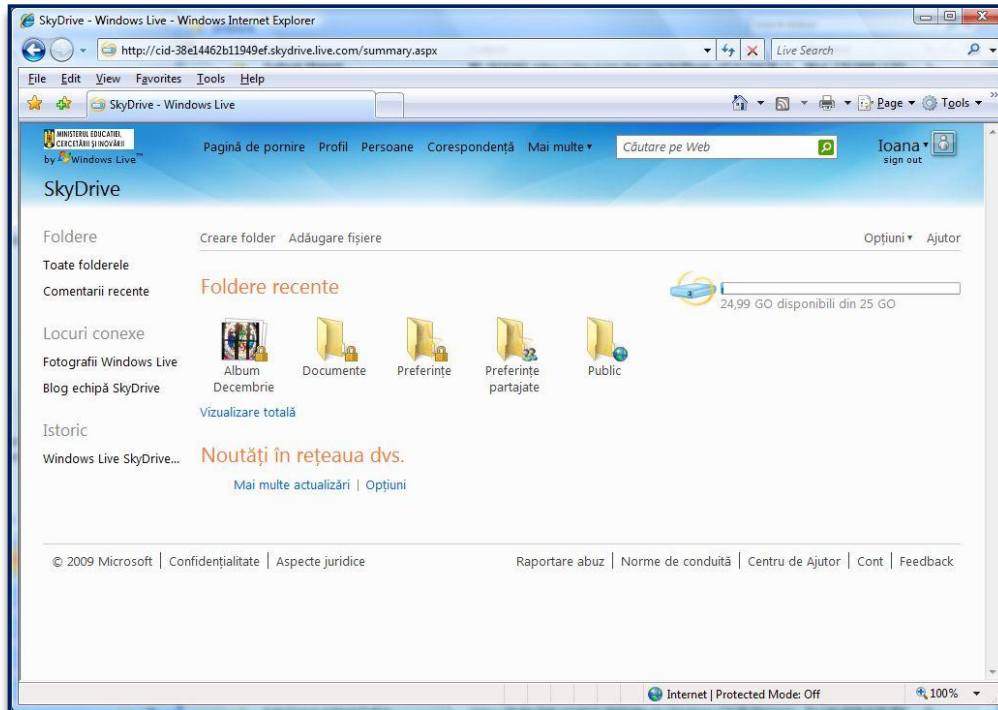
SkyDrive - Windows Live - Windows Internet Explorer

http://cid-38e14462b11949ef.skydrive.live.com/summary.aspx

Live Search

File Edit View Favorites Tools Help

SkyDrive - Windows Live

Page ▾ Tools ▾

MINISTERUL EDUCAȚIEI, CERCETĂRII ȘI INOVĂRII by Windows Live

SkyDrive

Pagină de pornire Profil Persoane Corespondență Mai multe ▾

Căutare pe Web

Ioana ▾
sign out

Foldere

Toate folderele

Comentarii recente

Locuri conexe

Fotografii Windows Live

Blog echipă SkyDrive

Istoric

Windows Live SkyDrive...

Creare folder Adăugare fișiere

Opțiuni ▾ Ajutor

Foldere recente

24,99 GO disponibili din 25 GO

Album Decembrie

Documente

Preferințe

Preferințe partajate

Public

Vizualizare totală

Noutăți în rețeaua dvs.

Mai multe actualizări | Opțiuni

© 2009 Microsoft | Confidențialitate | Aspecte juridice

Raportare abuz | Norme de conduită | Centru de Ajutor | Cont | Feedback

Internet | Protected Mode: Off

100%